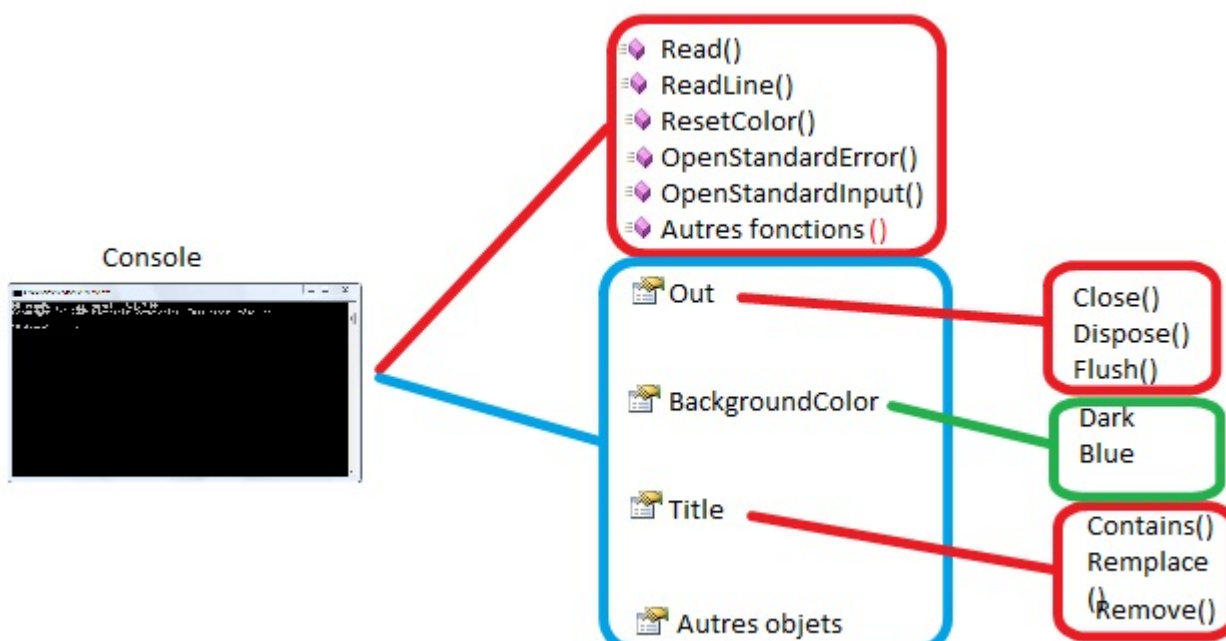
Read()
ReadLine()
ResetColor()
OpenStandardError()
OpenStandardInput()
Autres fonctions ()

Console

Out
BackgroundColor
Title
Autres objets

Close()
Dispose()
Flush()

Dark
Blue

Contains()
Remplace
()
Remove()